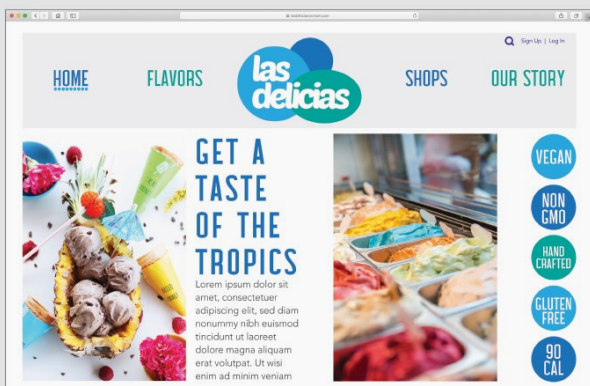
Sign Up | Log In

HOME

FLAVORS

las delicias

SHOPS

OUR STORY

GET A TASTE OF THE TROPICS

Lorem ipsum dolor sit amet, consectetuer adipiscing elit, sed diam nonummy nibh euismod tincidunt ut laoreet dolore magna aliquam erat volutpat. Ut wisi enim ad minim veniam

VEGAN

NON GMO

HAND CRAFTED

GLUTEN FREE

90 CAL